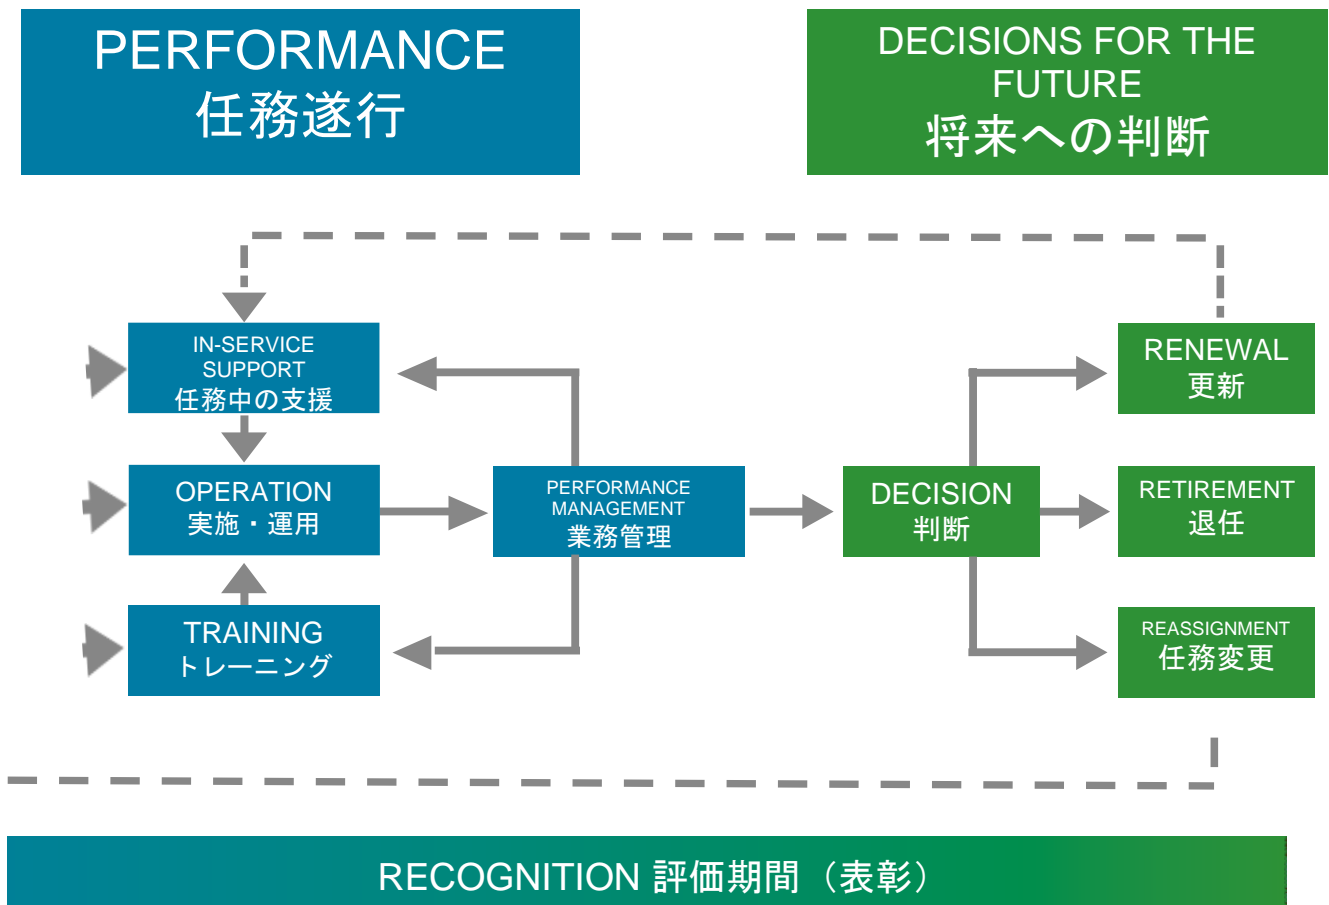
PERFORMANCE
任務遂行

DECISIONS FOR THE FUTURE
将来への判断

IN-SERVICE SUPPORT
任務中の支援

OPERATION
実施・運用

TRAINING
トレーニング

PERFORMANCE MANAGEMENT
業務管理

DECISION
判断

RENEWAL
更新

RETIREMENT
退任

REASSIGNMENT
任務変更

RECOGNITION 評価期間（表彰）